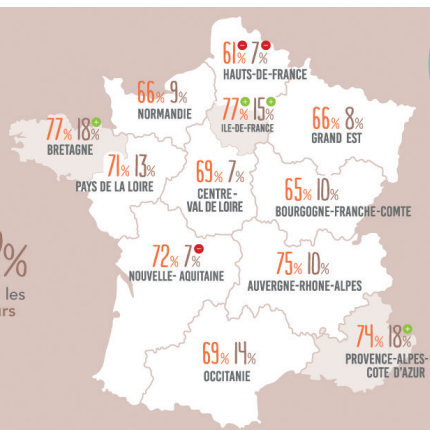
61% 7%
HAUTS-DE-FRANCE

66% 9%
NORMANDIE

77% 15%
ILE-DE-FRANCE

66% 8%
GRAND EST

77% 18%
BRETAGNE

71% 13%
PAYS DE LA LOIRE

69% 7%
CENTRE - VAL DE LOIRE

65% 10%
BOURGOGNE-FRANCHE-COMTE

%
les
urs

72% 7%
NOUVELLE- AQUITAINE

75% 10%
AUVERGNE-RHONE-ALPES

74% 18%
PROVENCE-ALPES-COTE D'AZUR

69% 14%
OCCITANIE